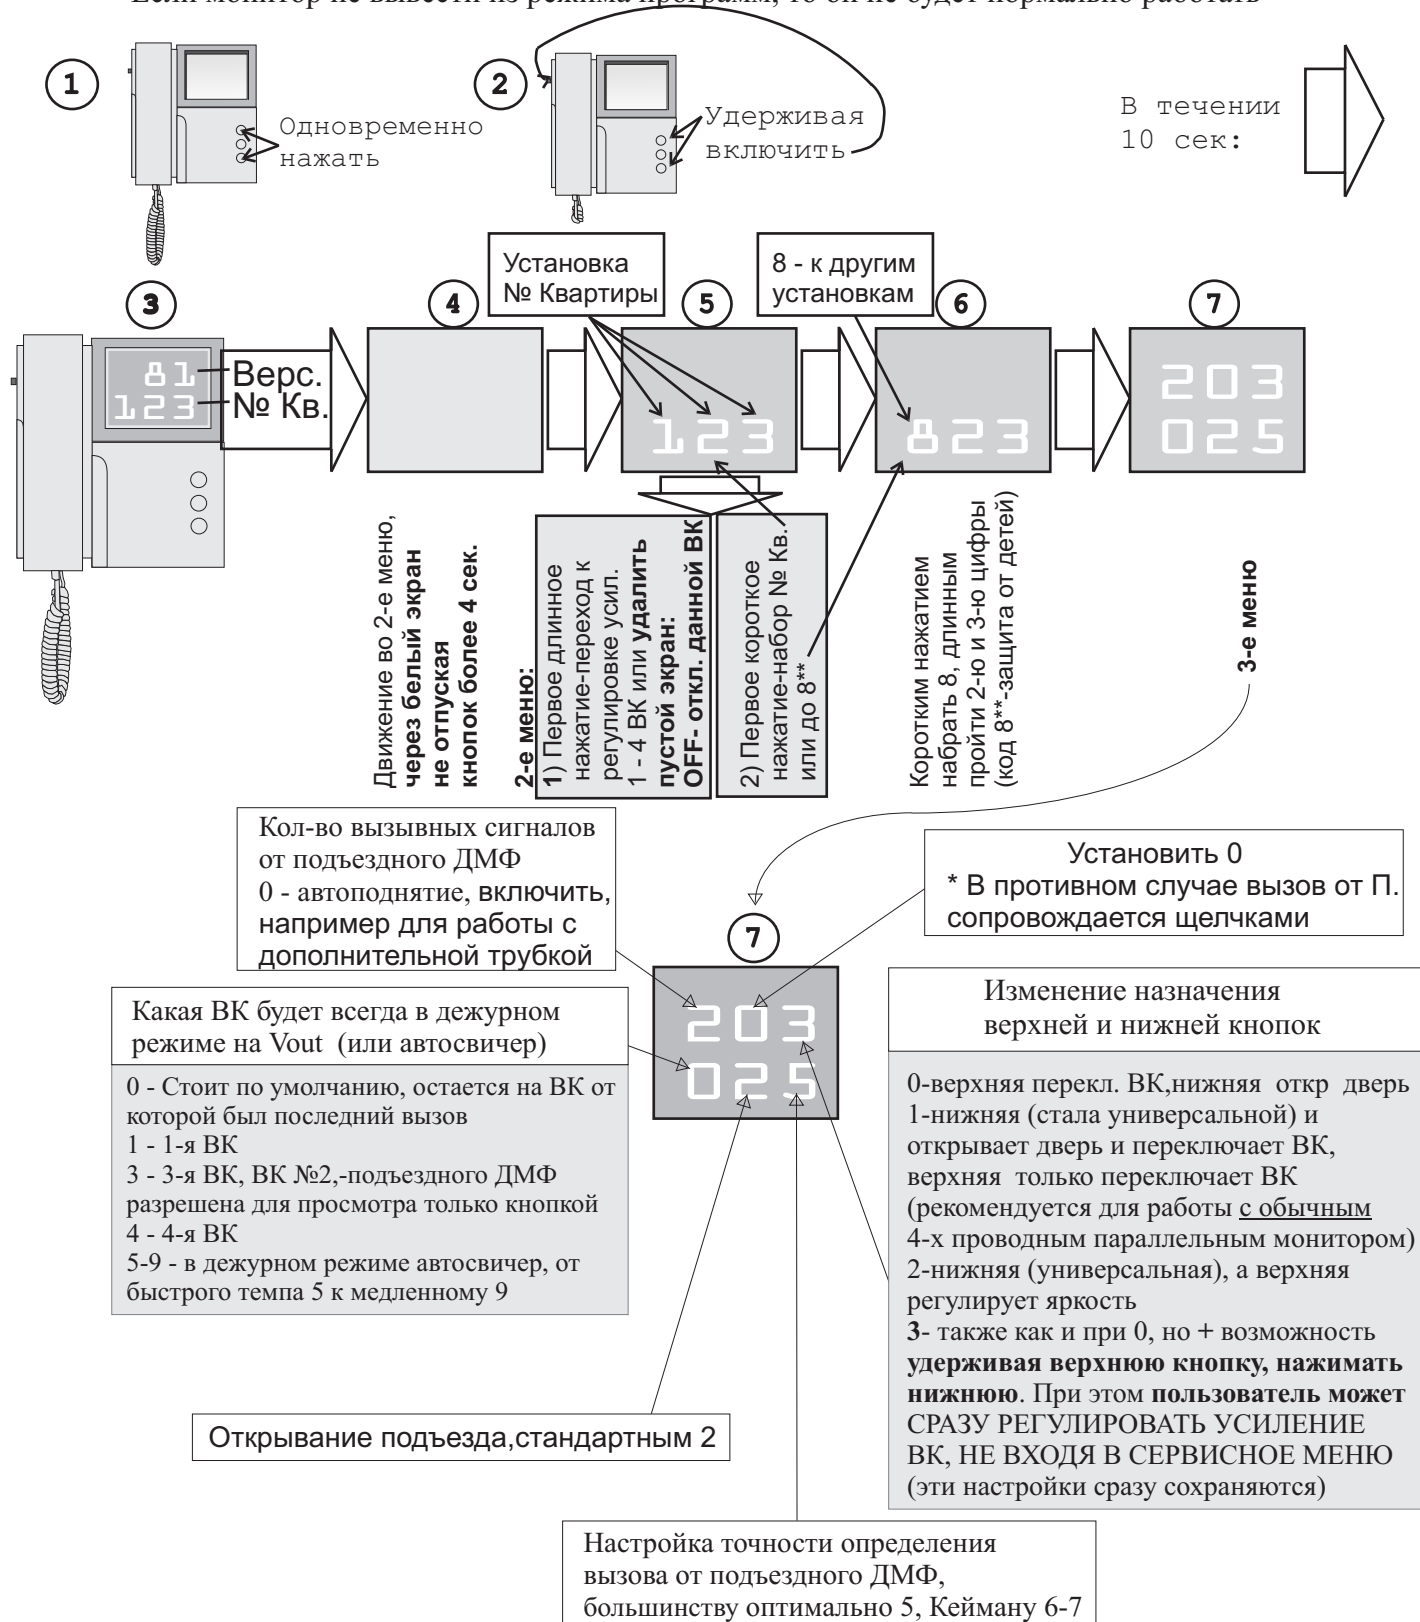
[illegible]

1

Одновременно нажать

2

Удерживая включить

В течении 10 сек:

Установка № Квартиры

8 - к другим установкам

3

4

5

6

7

81
123

Верс.
№ Кв.

123

823

203
025

Движение во 2-е меню, **через белый экран не отпуская кнопок более 4 сек.**

**2-е меню:**
1) Первое длинное нажатие-переход к регулировке усил. 1 - 4 ВК или **удалить пустой экран: OFF- откл. данной ВК**

2) Первое короткое нажатие-набор № Кв. или до 8**

Коротким нажатием набрать 8, длинным пройти 2-ю и 3-ю цифры (код 8**-защита от детей)

**3-е меню**

Кол-во вызывных сигналов от подъездного ДМФ
0 - автоподнятие, включить, например для работы с дополнительной трубкой

Установить 0
* В противном случае вызов от П. сопровождается щелчками

7

203
025

Какая ВК будет всегда в дежурном режиме на Vout (или автосвичер)

0 - Стоит по умолчанию, остается на ВК от которой был последний вызов
1 - 1-я ВК
3 - 3-я ВК, ВК №2,-подъездного ДМФ разрешена для просмотра только кнопкой
4 - 4-я ВК
5-9 - в дежурном режиме автосвичер, от быстрого темпа 5 к медленному 9

Изменение назначения верхней и нижней кнопок

0-верхняя перекл. ВК,нижняя откр дверь
1-нижняя (стала универсальной) и открывает дверь и переключает ВК, верхняя только переключает ВК (рекомендуется для работы с обычным 4-х проводным параллельным монитором)
2-нижняя (универсальная), а верхняя регулирует яркость
**3**- также как и при 0, но + возможность **удерживая верхнюю кнопку, нажимать нижнюю**. При этом **пользователь может** СРАЗУ РЕГУЛИРОВАТЬ УСИЛЕНИЕ ВК, НЕ ВХОДЯ В СЕРВИСНОЕ МЕНЮ (эти настройки сразу сохраняются)

Открывание подъезда,стандартным 2

Настройка точности определения вызова от подъездного ДМФ, большинству оптимально 5, Кейману 6-7